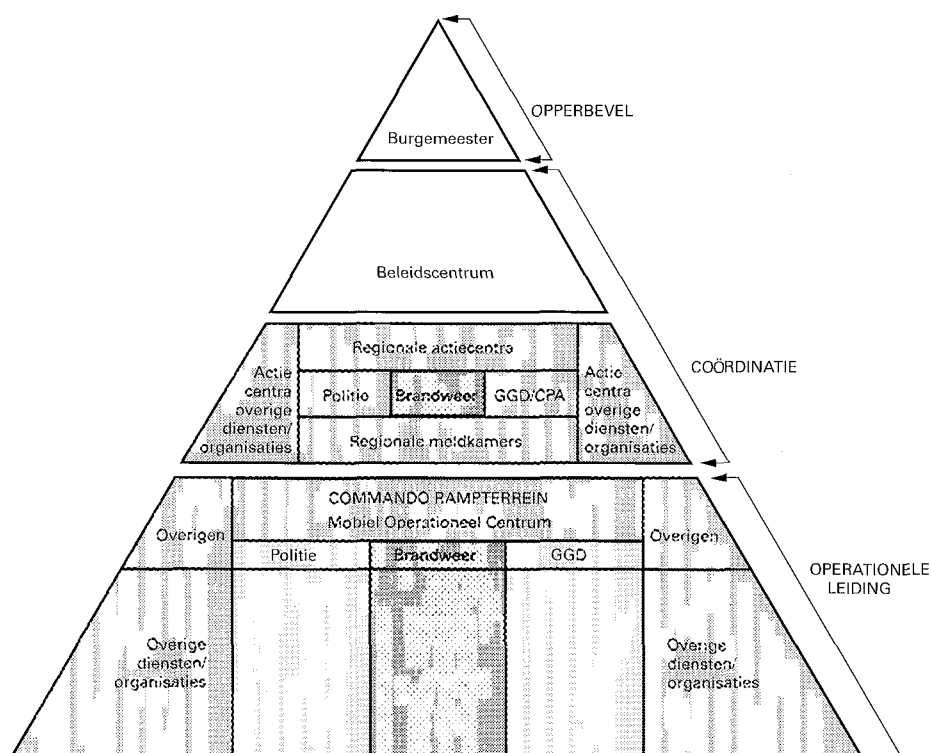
OPPERBEVEL

Burgemeester

Beleidscentrum

COÖRDINATIE

Regionale actiecentra

Actie centra overige diensten/ organisaties

Politie

Brandweer

GGD/CPA

Actie centra overige diensten/ organisaties

Regionale meldkamers

COMMANDO RAMPTERREIN
Mobiel Operationeel Centrum

Overigen

Politie

Brandweer

GGD

Overigen

OPERATIONELE LEIDING

Overige diensten/ organisaties

Overige diensten/ organisaties